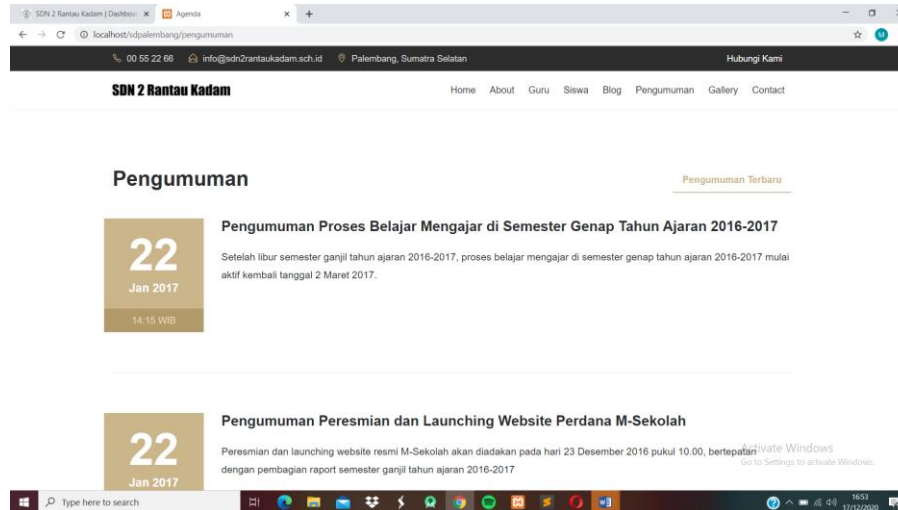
SDN 2 Rantau Kadam | Dashboa × Agenda × +

localhost/sdpalembang/pengumuman

00 55 22 66 info@sdn2rantaukadam.sch.id Palembang, Sumatra Selatan Hubungi Kami

SDN 2 Rantau Kadam

Home About Guru Siswa Blog Pengumuman Gallery Contact

Pengumuman

Pengumuman Terbaru

22
Jan 2017
14:15 WIB

Pengumuman Proses Belajar Mengajar di Semester Genap Tahun Ajaran 2016-2017

Setelah libur semester ganjil tahun ajaran 2016-2017, proses belajar mengajar di semester genap tahun ajaran 2016-2017 mulai aktif kembali tanggal 2 Maret 2017.

22
Jan 2017

Pengumuman Peresmian dan Launching Website Perdana M-Sekolah

Peresmian dan launching website resmi M-Sekolah akan diadakan pada hari 23 Desember 2016 pukul 10.00, bertepatan dengan pembagian raport semester ganjil tahun ajaran 2016-2017

Activate Windows
Go to Settings to activate Windows.

Type here to search

16:53
17/12/2020